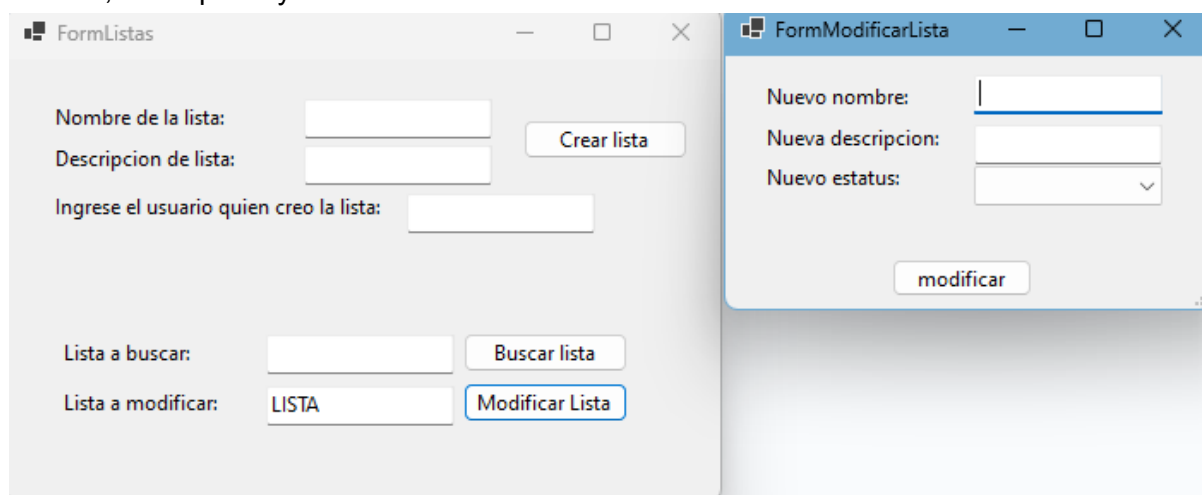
FormListas

Nombre de la lista:
Descripcion de lista:
Crear lista
Ingrese el usuario quien creo la lista:

Lista a buscar:
Buscar lista
Lista a modificar:
LISTA
Modificar Lista

FormModificarLista

Nuevo nombre:
Nueva descripcion:
Nuevo estatus:

modificar